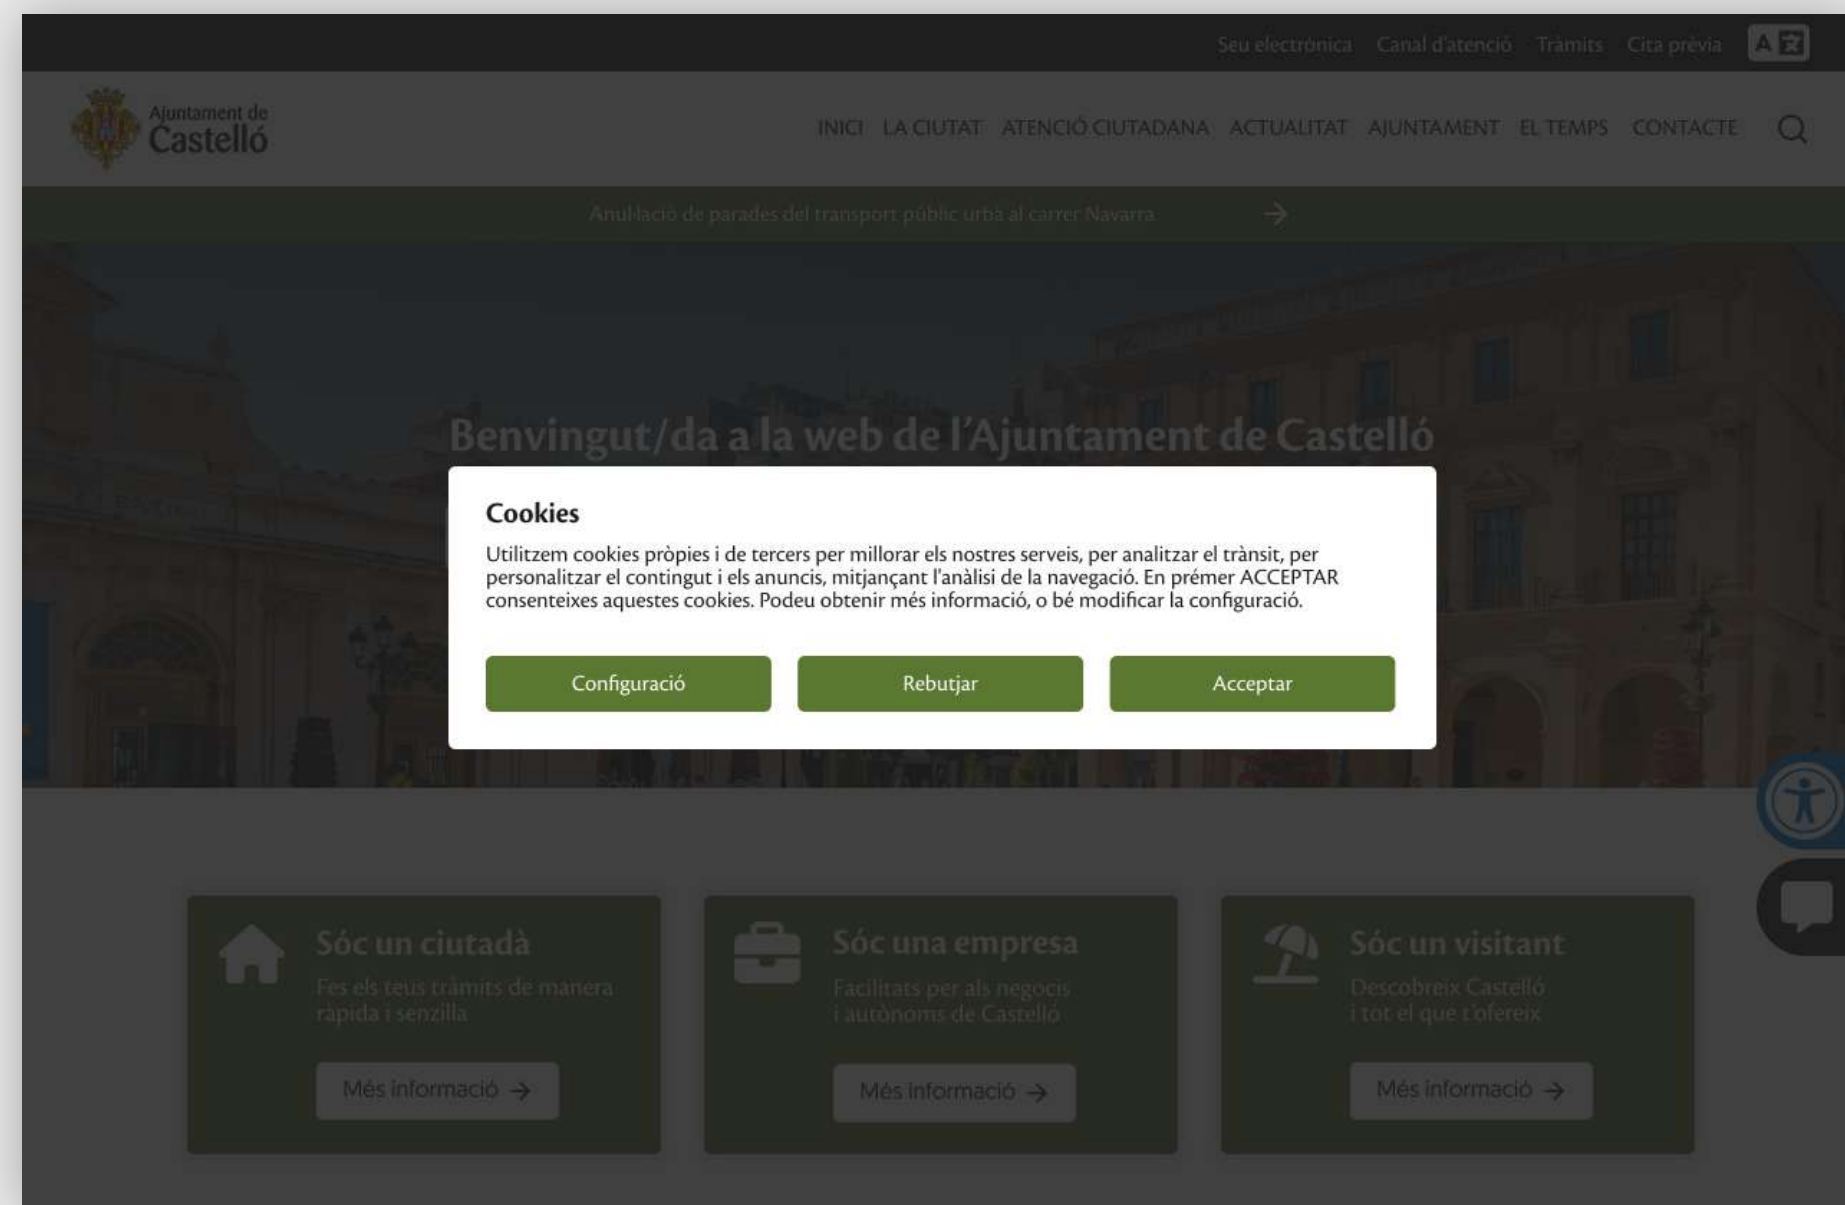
Seu electrònica Canal d'atenció Tràmits Cita prèvia

Ajuntament de Castelló

INICI LA CIUTAT ATENCIÓ CIUTADANA ACTUALITAT AJUNTAMENT EL TEMPS CONTACTE

Anul·lació de parades del transport públic urbà al carrer Navarra

Benvingut/da a la web de l'Ajuntament de Castelló

Cookies

Utilitzem cookies pròpies i de tercers per millorar els nostres serveis, per analitzar el trànsit, per personalitzar el contingut i els anuncis, mitjançant l'anàlisi de la navegació. En prémer ACCEPTAR consenteixes aquestes cookies. Podeu obtenir més informació, o bé modificar la configuració.

Configuració

Rebutjar

Acceptar

Sóc un ciutadà

Fes els teus tràmits de manera ràpida i senzilla

Més informació

Sóc una empresa

Facilitats per als negocis i autònoms de Castelló

Més informació

Sóc un visitant

Descobreix Castelló i tot el que t'ofereix

Més informació